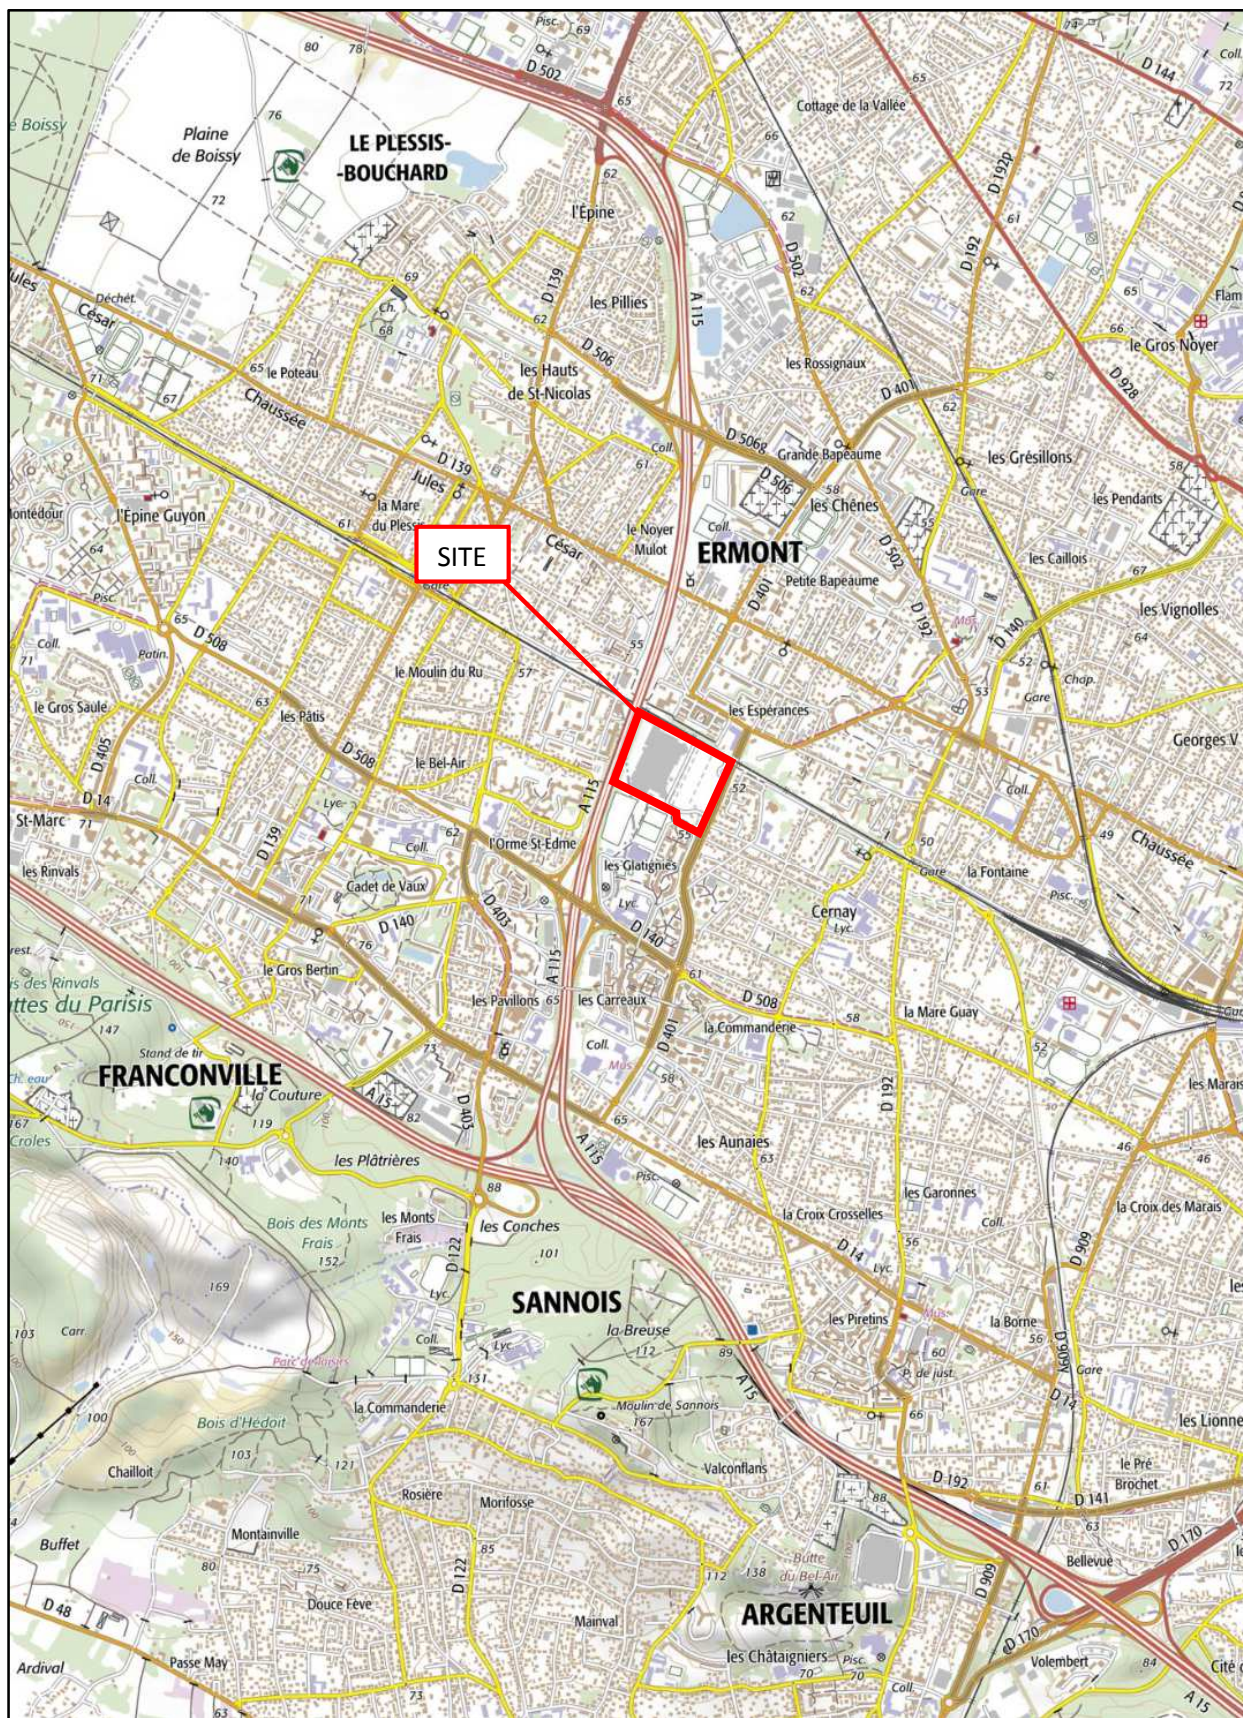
SITE

LE PLESSIS-BOUCHARD
Plaine de Boissy
ERMONT
FRANCONVILLE
SANNOIS
ARGENTEUIL
Cottage de la Vallée
l'Épine
les Pillies
les Hauts de St-Nicolas
les Rossignaux
Grande Bapeaume
les Chênes
Petite Bapeaume
le Noyer Mulot
les Grésillons
les Pendants
les Caillois
les Vignolles
le Gros Noyer
Georges V
les Espérances
le Poteau
Chaussée
Jules César
la Mare du Plessis
l'Épine Guyon
le Moulin du Ru
les Pâtis
le Gros Saule
St-Marc
les Rinvals
le Bel-Air
l'Orme St-Edme
les Glatignies
Cernay
la Fontaine
Cadet de Vaux
le Gros Bertin
les Pavillons
les Carreaux
la Commanderie
la Mare Guay
les Aunaies
la Croix Crosselles
les Garonnes
la Croix des Marais
les Piretins
la Borne
les Plâtrières
la Couture
les Monts Frais
les Conches
Bois des Monts Frais
la Breuse
Moulin de Sannois
Valconflans
la Commanderie
Bois d'Hédoit
Chailloit
Rosière
Morifosse
Montainville
Douce Fève
Buffet
Passe May
Mainval
les Châtaigniers
Butte du Bel-Air
Bellevue
Volembert
le Pré Brochet
les Lionnes
les Marais
Ardival
Stand de tir
Buttes du Parisis
les Rinvals
Déchet.
Gare
Coll.
Lyc.
Pisc.
D 502
D 139
D 506
D 5068
D 401
D 502
D 192
D 928
D 144
D 140
D 508
D 405
D 14
D 403
D 909
A 115
A 15
D 122
D 48
D 170
D 141
69
80
78
76
72
65
62
61
58
55
57
52
53
50
49
63
71
64
67
147
119
140
88
101
152
169
103
100
121
112
89
167
85
138
70
84
73
60
66
56
46
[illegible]